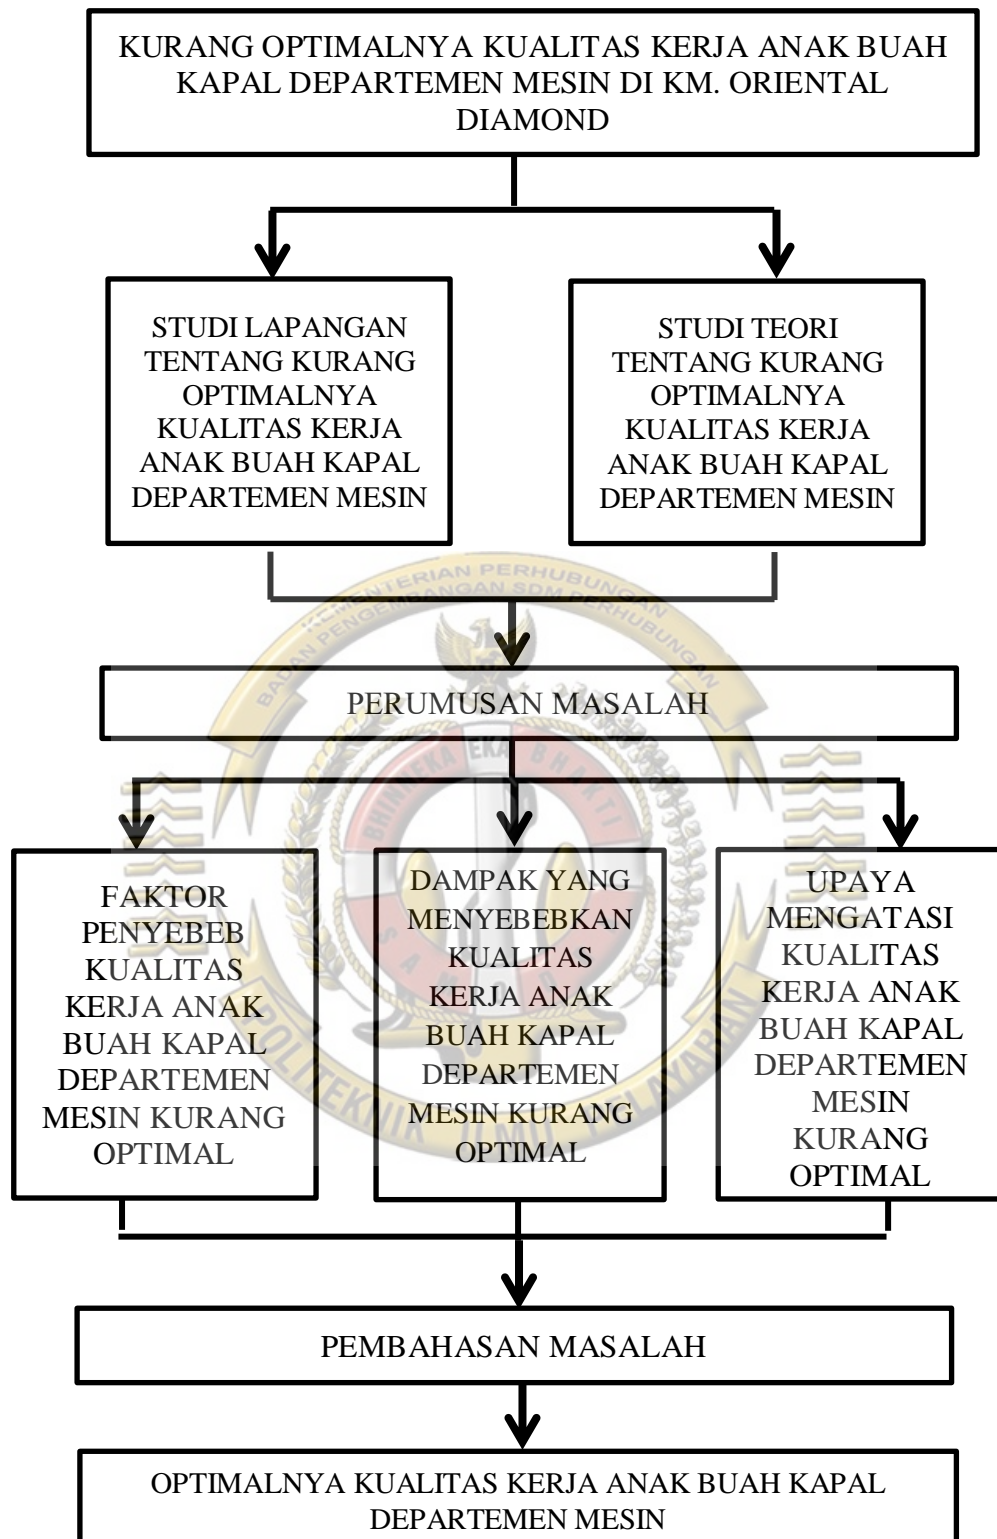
KURANG OPTIMALNYA KUALITAS KERJA ANAK BUAH KAPAL DEPARTEMEN MESIN DI KM. ORIENTAL DIAMOND

STUDI LAPANGAN TENTANG KURANG OPTIMALNYA KUALITAS KERJA ANAK BUAH KAPAL DEPARTEMEN MESIN

STUDI TEORI TENTANG KURANG OPTIMALNYA KUALITAS KERJA ANAK BUAH KAPAL DEPARTEMEN MESIN

KEMENTERIAN PERHUBUNGAN
BADAN PENGEMBANGAN SDM PERHUBUNGAN

PERUMUSAN MASALAH

BHINEKA EKA BHAKTI

FAKTOR PENYEBEB KUALITAS KERJA ANAK BUAH KAPAL DEPARTEMEN MESIN KURANG OPTIMAL

DAMPAK YANG MENYEBEBKAN KUALITAS KERJA ANAK BUAH KAPAL DEPARTEMEN MESIN KURANG OPTIMAL

UPAYA MENGATASI KUALITAS KERJA ANAK BUAH KAPAL DEPARTEMEN MESIN KURANG OPTIMAL

POLITEKNIK ILMU PELAYARAN

PEMBAHASAN MASALAH

OPTIMALNYA KUALITAS KERJA ANAK BUAH KAPAL DEPARTEMEN MESIN